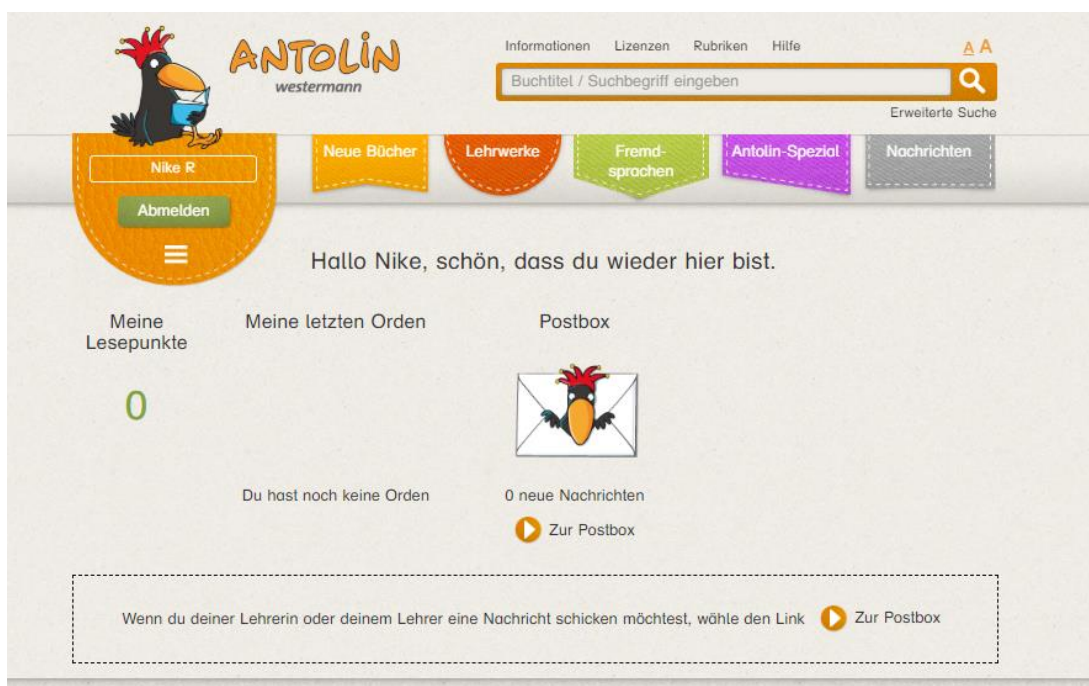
ANTOLIN
westermann

Informationen Lizenzen Rubriken Hilfe

A A

Buchtitel / Suchbegriff eingeben

Erweiterte Suche

Nike R

Abmelden

Neue Bücher

Lehrwerke

Fremdsprachen

Antolin-Spezial

Nachrichten

Hallo Nike, schön, dass du wieder hier bist.

Meine Lesepunkte

0

Meine letzten Orden

Du hast noch keine Orden

Postbox

0 neue Nachrichten

Zur Postbox

Wenn du deiner Lehrerin oder deinem Lehrer eine Nachricht schicken möchtest, wähle den Link Zur Postbox